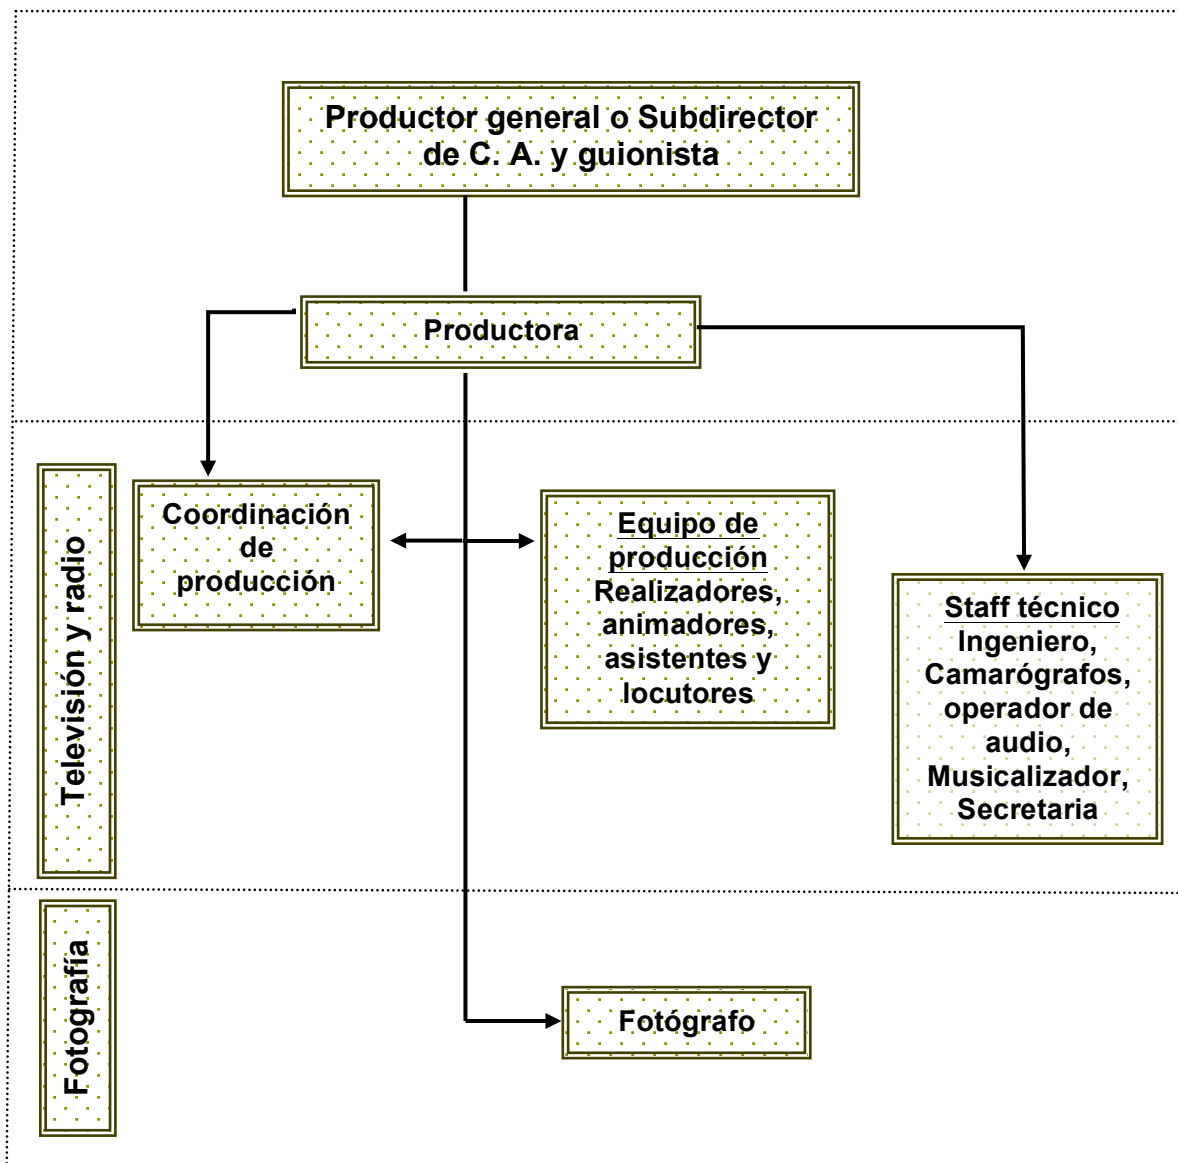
Productor general o Subdirector de C. A. y guionista

Productora

Televisión y radio

Coordinación de producción

Equipo de producción
Realizadores, animadores, asistentes y locutores

Staff técnico
Ingeniero, Camarógrafos, operador de audio, Musicalizador, Secretaria

Fotografía

Fotógrafo